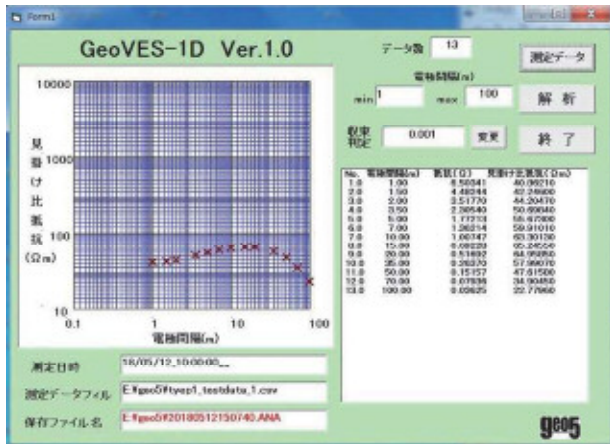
Form1

GeoVES-1D Ver.1.0

データ数 13

測定データ

電極間隔(m)

min 1 max 100

解 析

収束判定 0.001 変更

終 了

10000

見掛け比抵抗 (Ωm)

1000

100

10

0.1 1 10 100

電極間隔(m)

| No. | 電極間隔(m) | 抵抗(Ω) | 見掛け比抵抗(Ωm) |
|---|---|---|---|
| 1.0 | 1.50 | 6.50541 | 40.09210 |
| 2.0 | 1.50 | 4.48344 | 42.26900 |
| 3.0 | 2.00 | 3.51770 | 44.20470 |
| 4.0 | 3.50 | 2.36540 | 50.69040 |
| 5.0 | 5.00 | 1.77213 | 55.67060 |
| 6.0 | 7.00 | 1.36214 | 59.91010 |
| 7.0 | 10.00 | 1.00747 | 63.30130 |
| 8.0 | 15.00 | 0.69229 | 65.24550 |
| 9.0 | 20.00 | 0.51692 | 64.95860 |
| 10.0 | 35.00 | 0.26370 | 57.99070 |
| 11.0 | 50.00 | 0.15157 | 47.61580 |
| 12.0 | 70.00 | 0.07935 | 34.90480 |
| 13.0 | 100.00 | 0.03625 | 22.77660 |

測定日時 18/05/12 10:00:00

測定データファイル E:¥geo5¥tyep1_testdata_1.csv

保存ファイル名 E:¥geo5¥20180512150740.ANA

geo5